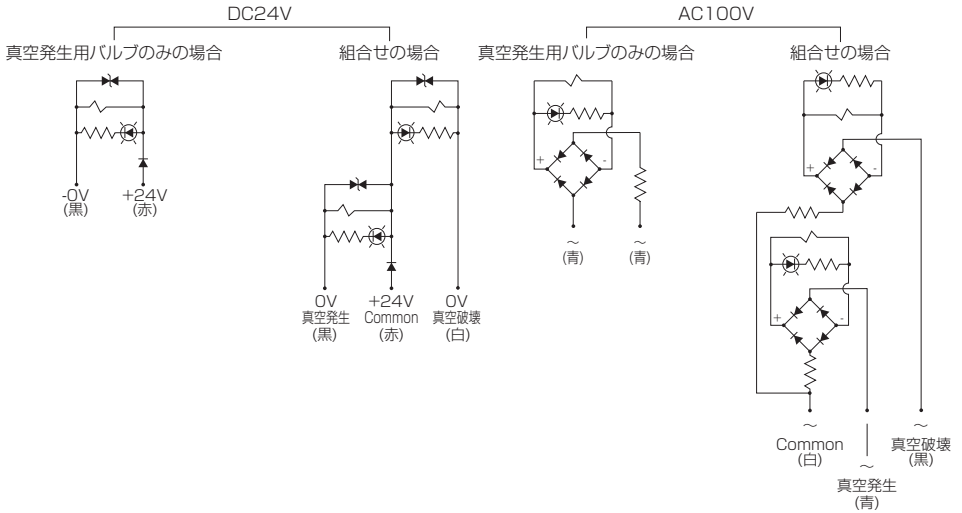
DC24V

真空発生用バルブのみの場合

-0V
(黒)

+24V
(赤)

組合せの場合

0V
真空発生
(黒)

+24V
Common
(赤)

0V
真空破壊
(白)

AC100V

真空発生用バルブのみの場合

+ -

~
(青)

~
(青)

組合せの場合

+ -

+ -

~
Common
(白)

~
真空発生
(青)

~
真空破壊
(黒)